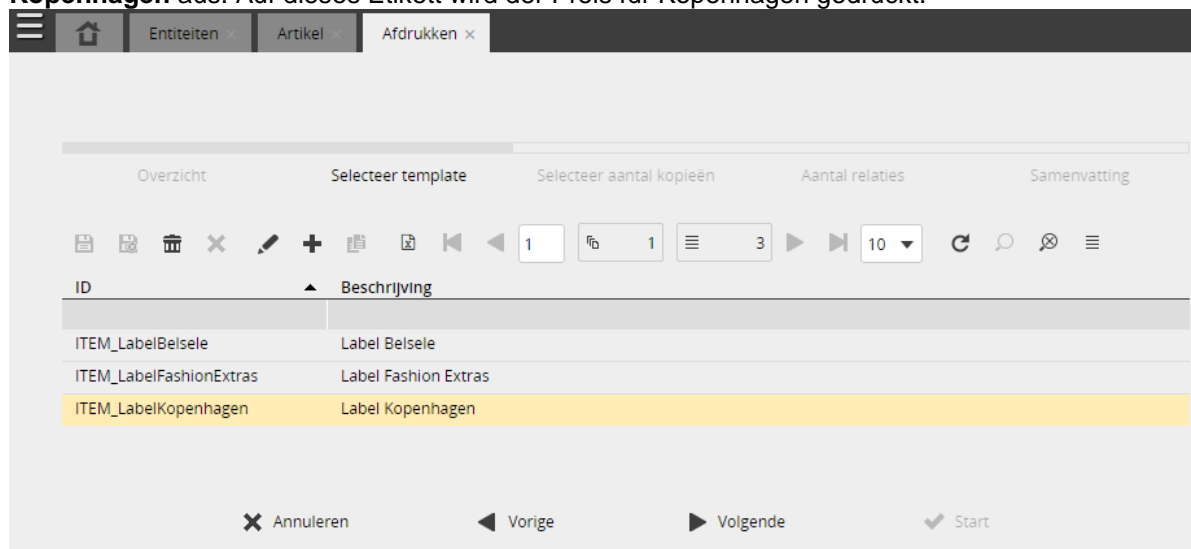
Kopenhagen aus. Auf dieses Etikett wird der Preis für Kopenhagen gedruckt.

Entiteiten × Artikel × Afdrukken ×

Overzicht Selecteer template Selecteer aantal kopieën Aantal relaties Samenvatting

1 1 3 10

| ID | Beschrijving |
|---|---|
| | |
| ITEM_LabelBelsele | Label Belsele |
| ITEM_LabelFashionExtras | Label Fashion Extras |
| ITEM_LabelKopenhagen | Label Kopenhagen |

Annuleren Vorige Volgende Start